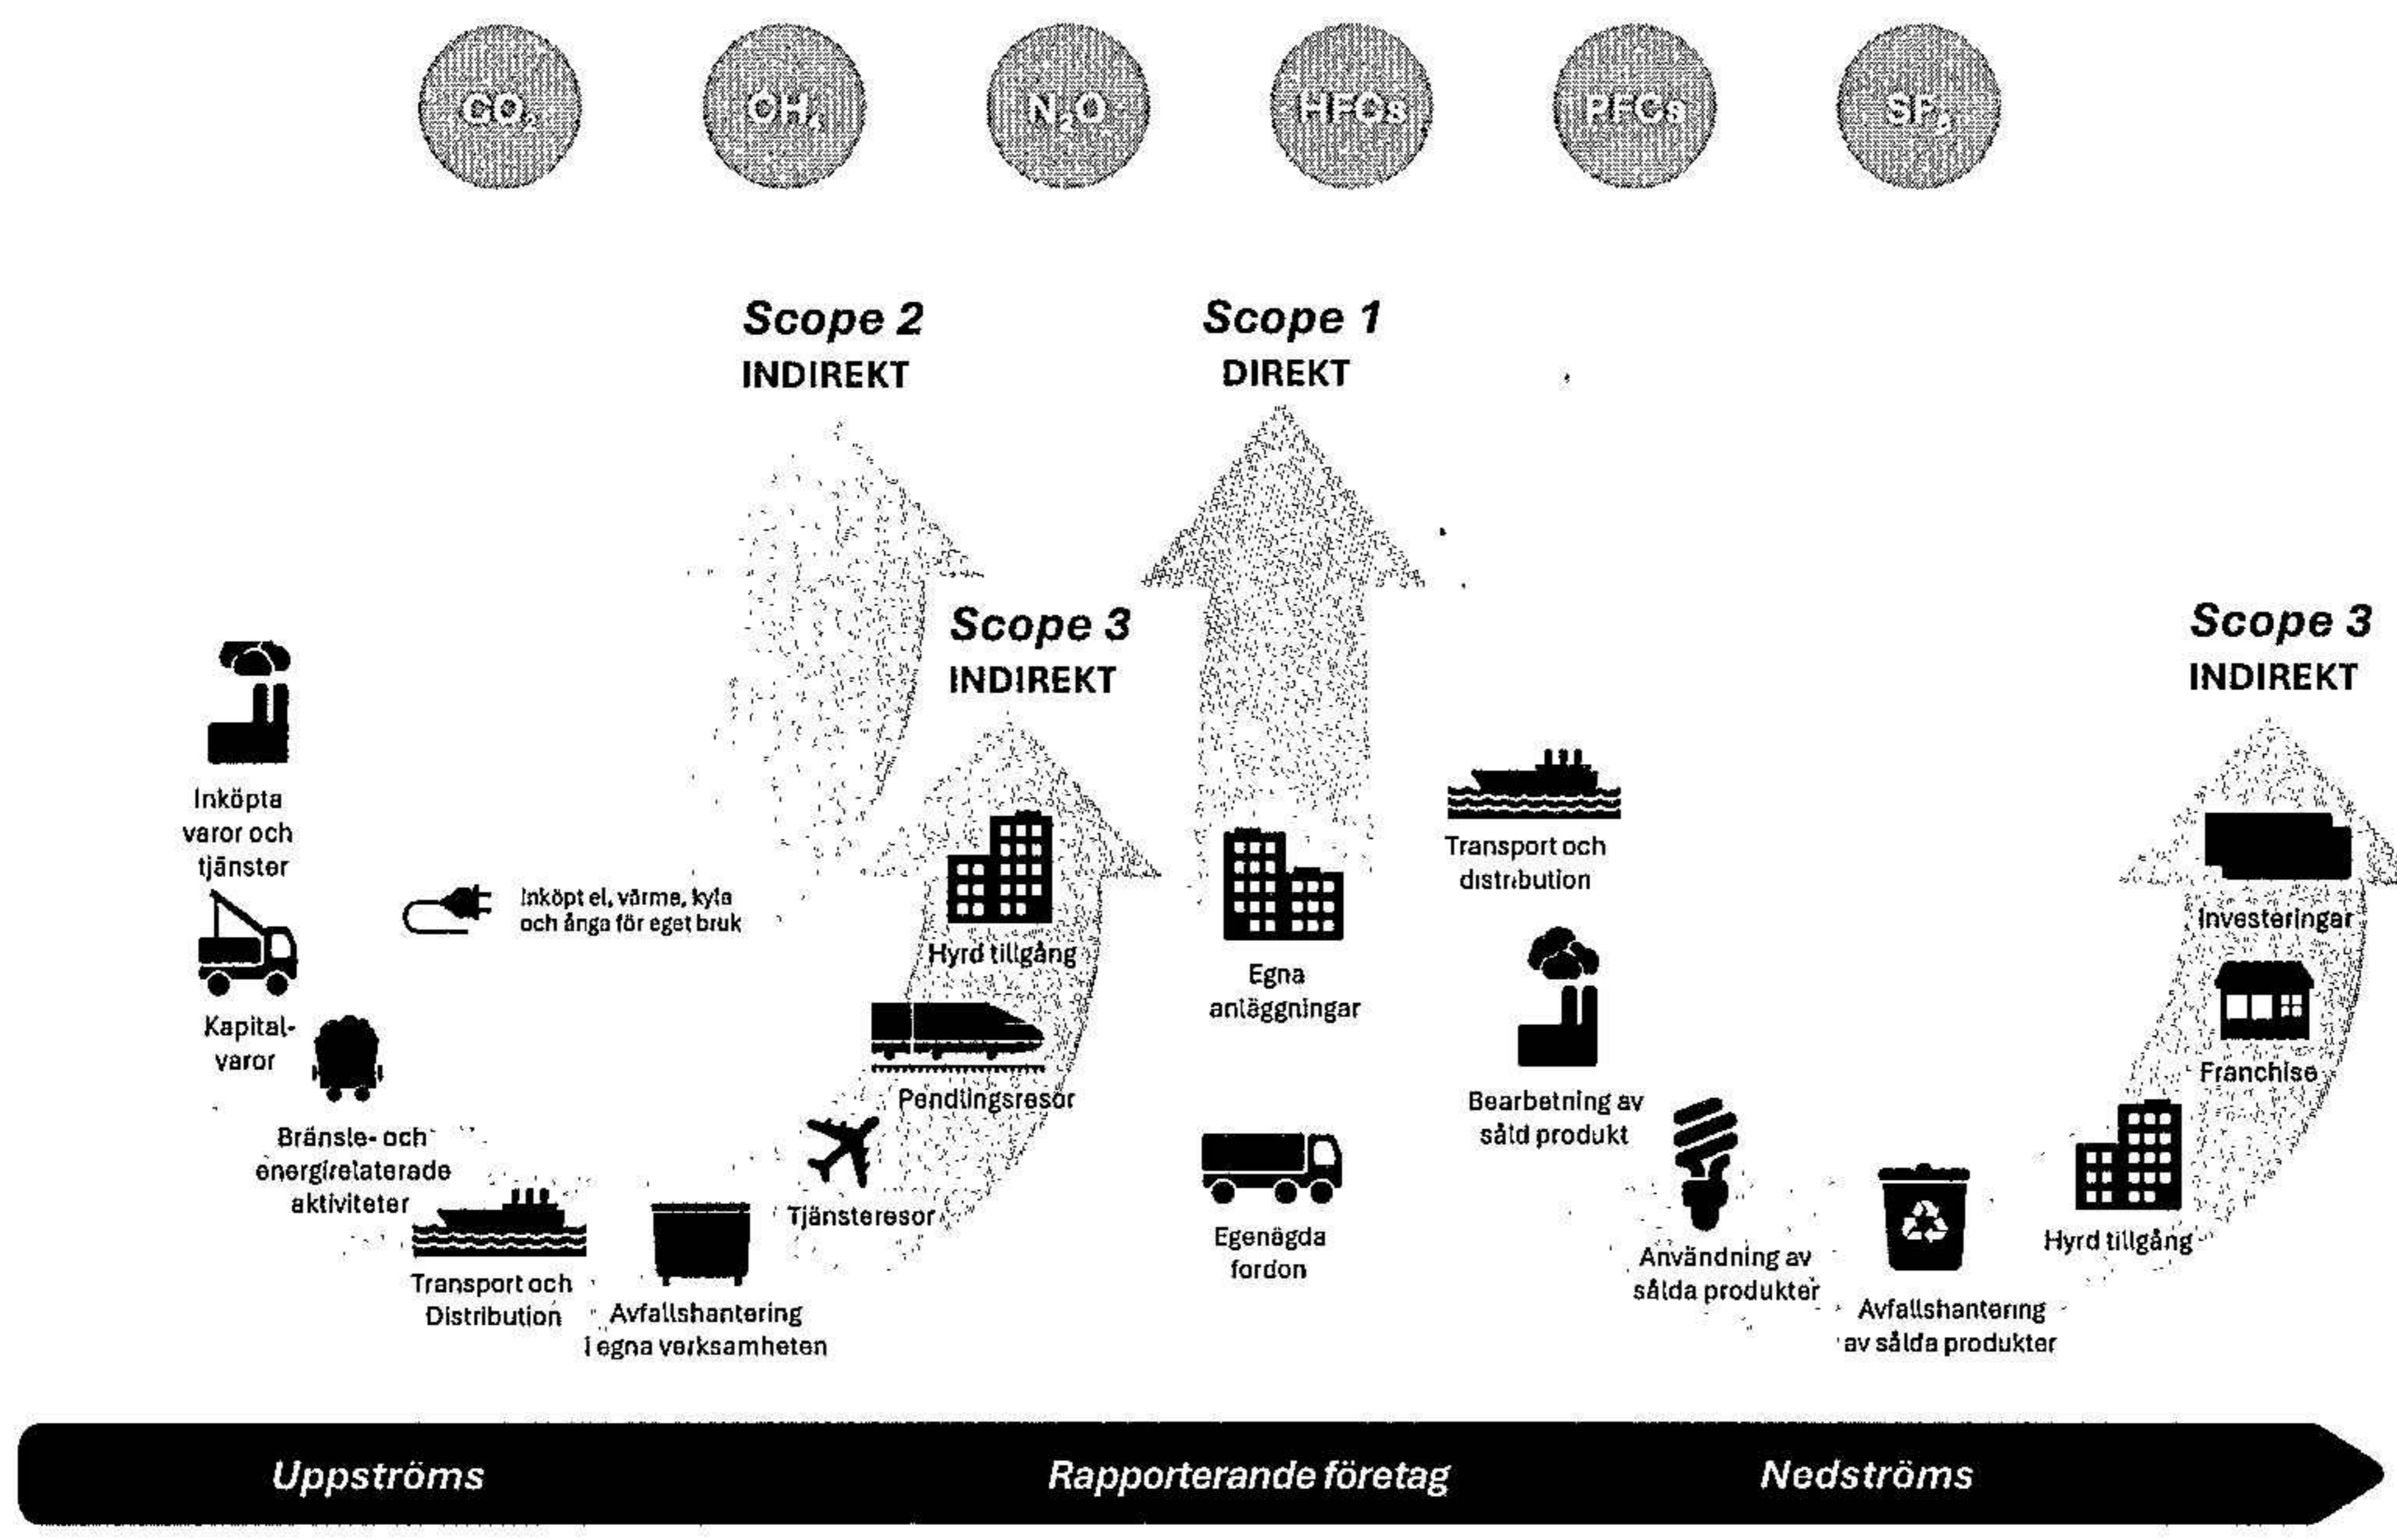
$CO_2$ $CH_4$ $N_2O$ HFCs PFCs $SF_6$

Scope 2
INDIREKT

Scope 1
DIREKT

Scope 3
INDIREKT

Scope 3
INDIREKT

Inköpta varor och tjänster

Inköpt el, värme, kyla och ånga för eget bruk

Kapital- varor

Bränsle- och energirelaterade aktiviteter

Transport och Distribution

Avfallshantering i egna verksamheten

Tjänsteresor

Pendlingsresor

Hyrd tillgång

Egna anläggningar

Egenägda fordon

Transport och distribution

Bearbetning av såld produkt

Användning av sålda produkter

Avfallshantering av sålda produkter

Hyrd tillgång

Franchise

Investeringar

Uppströms

Rapporterande företag

Nedströms